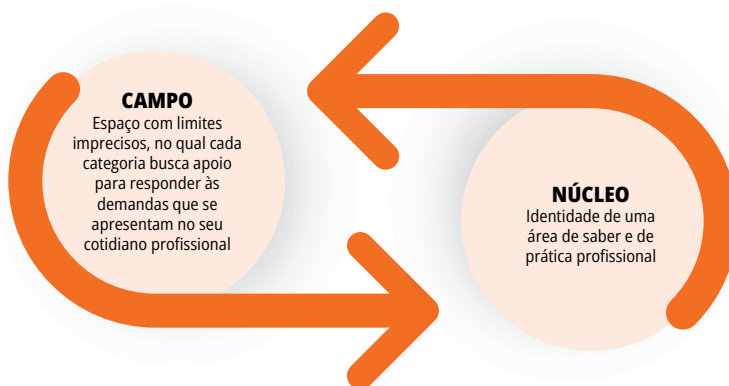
CAMPO
Espaço com limites imprecisos, no qual cada categoria busca apoio para responder às demandas que se apresentam no seu cotidiano profissional

NÚCLEO
Identidade de uma área de saber e de prática profissional